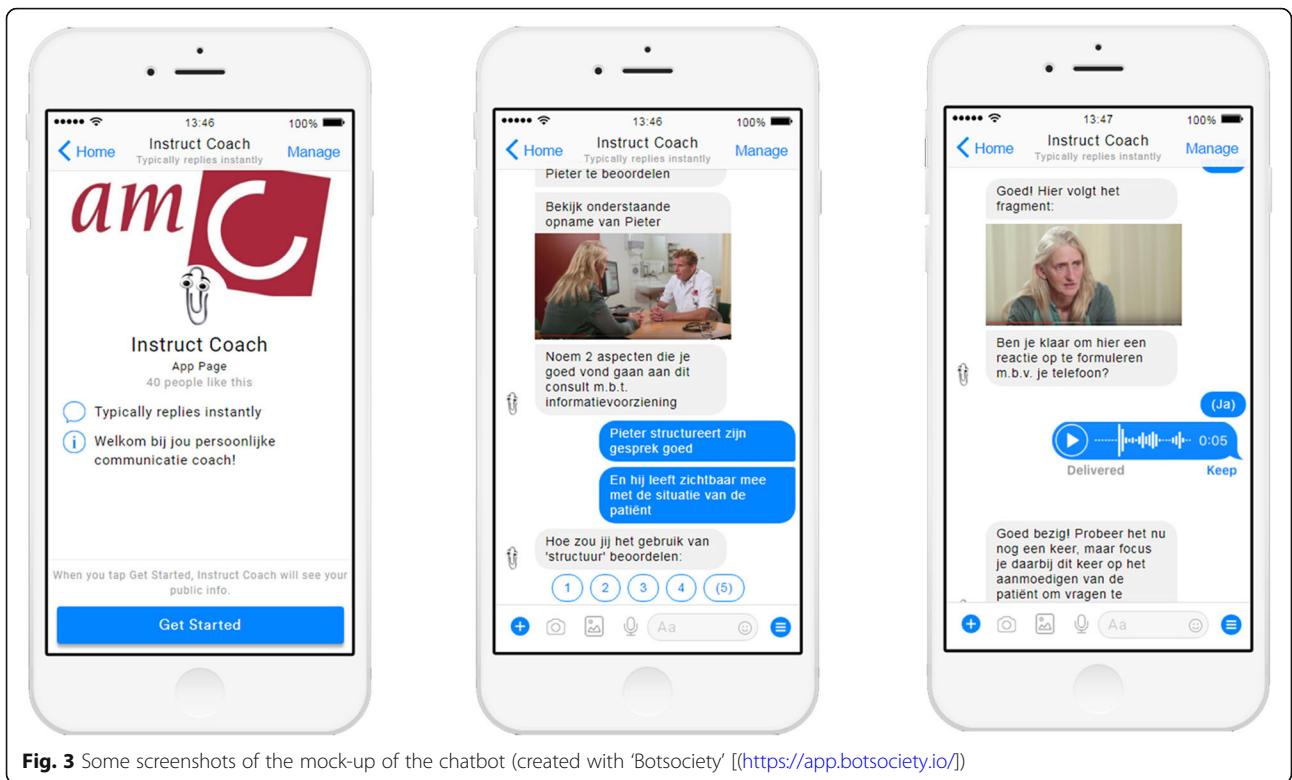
13:46 100%

Home Instruct Coach Typically replies instantly Manage

amc

Instruct Coach
App Page
40 people like this

Typically replies instantly

Welkom bij jou persoonlijke communicatie coach!

When you tap Get Started, Instruct Coach will see your public info.

Get Started

13:46 100%

Home Instruct Coach Typically replies instantly Manage

Pieter te beoordelen

Bekijk onderstaande opname van Pieter

Noem 2 aspecten die je goed vond gaan aan dit consult m.b.t. informatievoorziening

Pieter structureert zijn gesprek goed

En hij leeft zichtbaar mee met de situatie van de patiënt

Hoe zou jij het gebruik van 'structuur' beoordelen:

1 2 3 4 (5)

Aa

13:47 100%

Home Instruct Coach Typically replies instantly Manage

Goed! Hier volgt het fragment:

Ben je klaar om hier een reactie op te formuleren m.b.v. je telefoon?

(Ja)

0:05

Delivered Keep

Goed bezig! Probeer het nu nog een keer, maar focus je daarbij dit keer op het aanmoedigen van de patiënt om vragen te

Aa

**Fig. 3** Some screenshots of the mock-up of the chatbot (created with 'Botsociety' [(https://app.botsociety.io/])